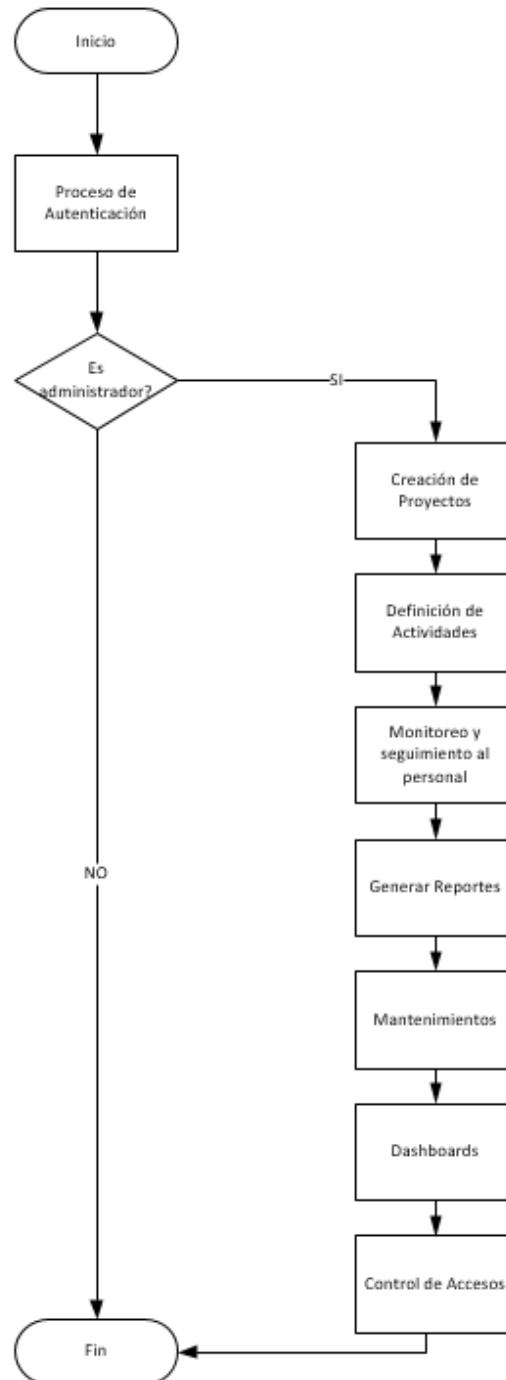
Inicio

Proceso de Autenticación

Es administrador?

SI

NO

Creación de Proyectos

Definición de Actividades

Monitoreo y seguimiento al personal

Generar Reportes

Mantenimientos

Dashboards

Control de Accesos

Fin